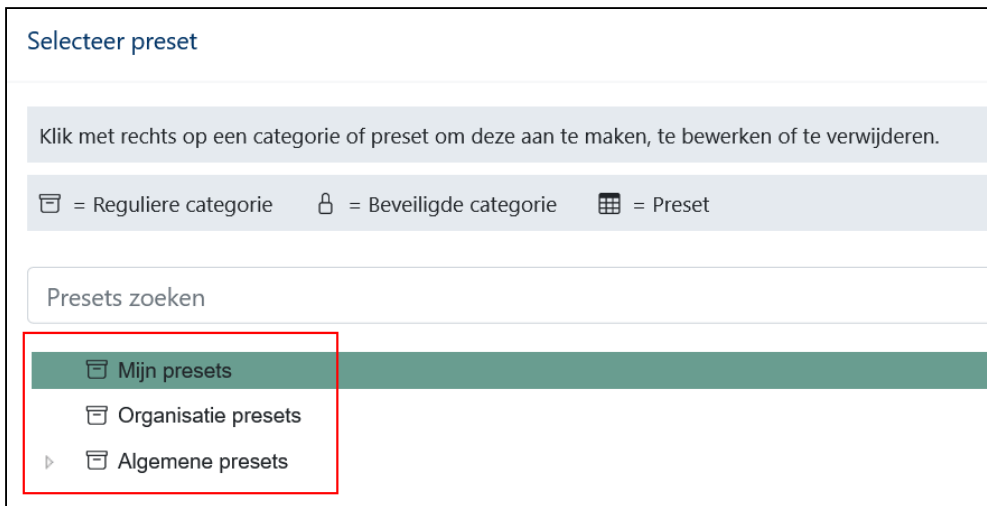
Selecteer preset

Klik met rechts op een categorie of preset om deze aan te maken, te bewerken of te verwijderen.

= Reguliere categorie = Beveiligde categorie = Preset

Presets zoeken

Mijn presets

Organisatie presets

Algemene presets